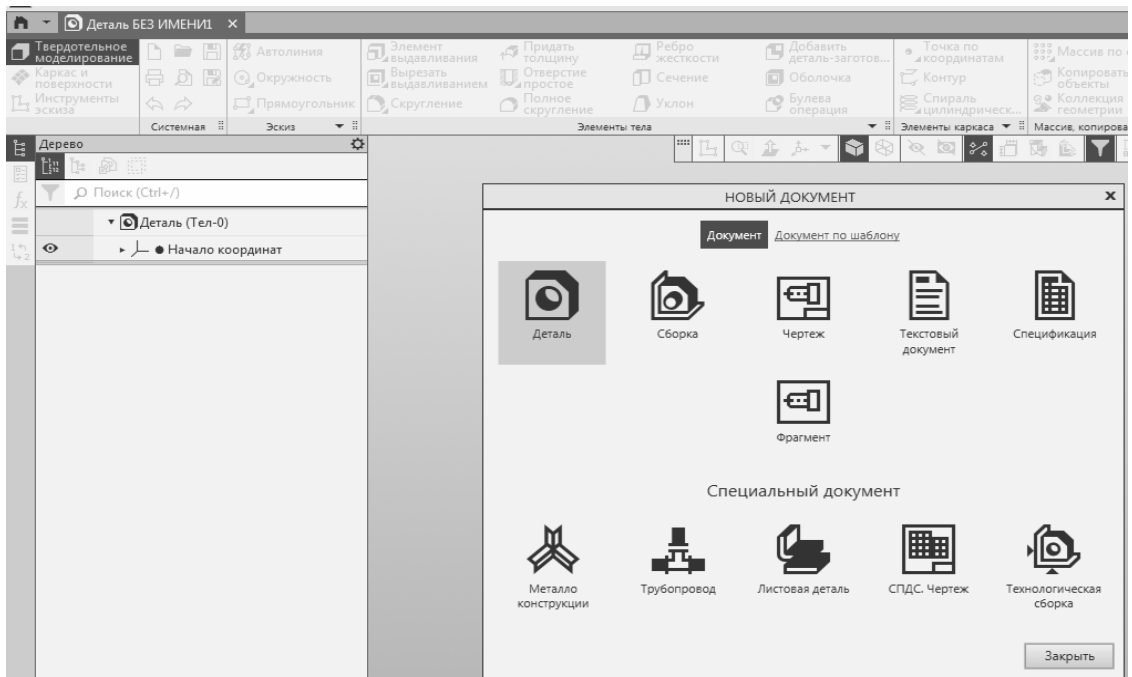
Деталь БЕЗ ИМЕНИ1 ×

Твердотельное моделирование
Каркас и поверхности
Инструменты эскиза
Автолиния
Окружность
Прямоугольник
Системная
Эскиз
Элемент выдавливания
Вырезать выдавливанием
Скругление
Придать толщину
Отверстие простое
Полное скругление
Ребро жесткости
Сечение
Уклон
Добавить деталь-заготов...
Оболочка
Булева операция
Элементы тела
Точка по координатам
Контур
Спираль цилиндрическ...
Элементы каркаса
Массив по
Копировать объекты
Коллекция геометрии
Массив, копирова

Дерево
Поиск (Ctrl+/)
Деталь (Тел-0)
Начало координат

НОВЫЙ ДОКУМЕНТ
Документ Документ по шаблону
Деталь
Сборка
Чертеж
Текстовый документ
Спецификация
Фрагмент
Специальный документ
Металло конструкции
Трубопровод
Листовая деталь
СПДС. Чертеж
Технологическая сборка
Закрыть